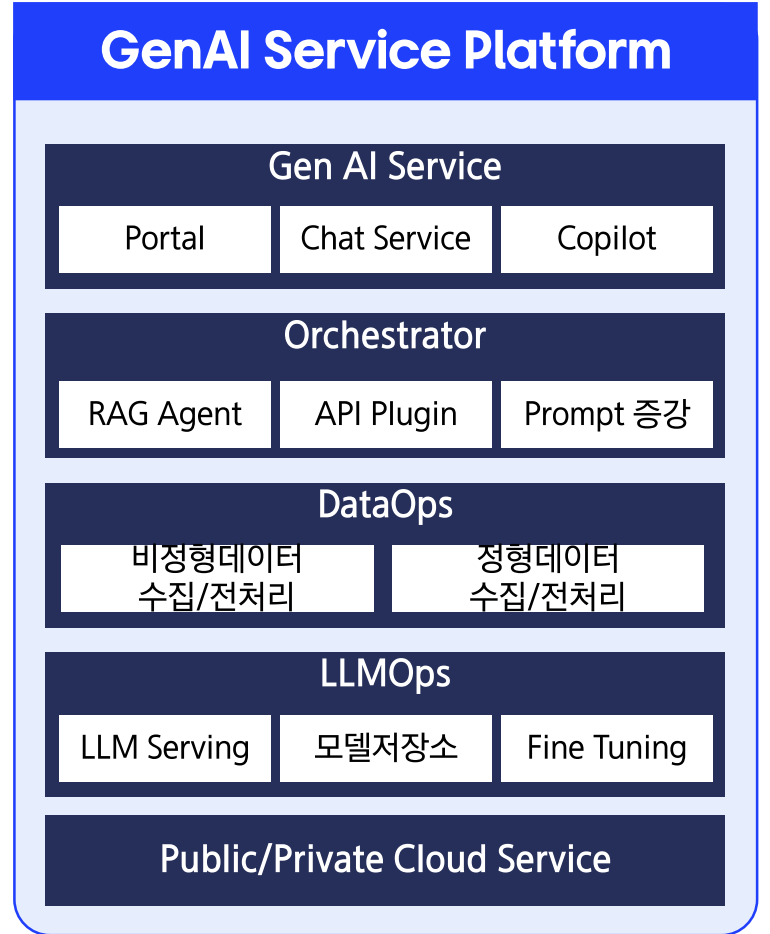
GenAI Service Platform

Gen AI Service

Portal

Chat Service

Copilot

Orchestrator

RAG Agent

API Plugin

Prompt 증강

DataOps

비정형데이터 수집/전처리

정형데이터 수집/전처리

LLMOps

LLM Serving

모델저장소

Fine Tuning

Public/Private Cloud Service